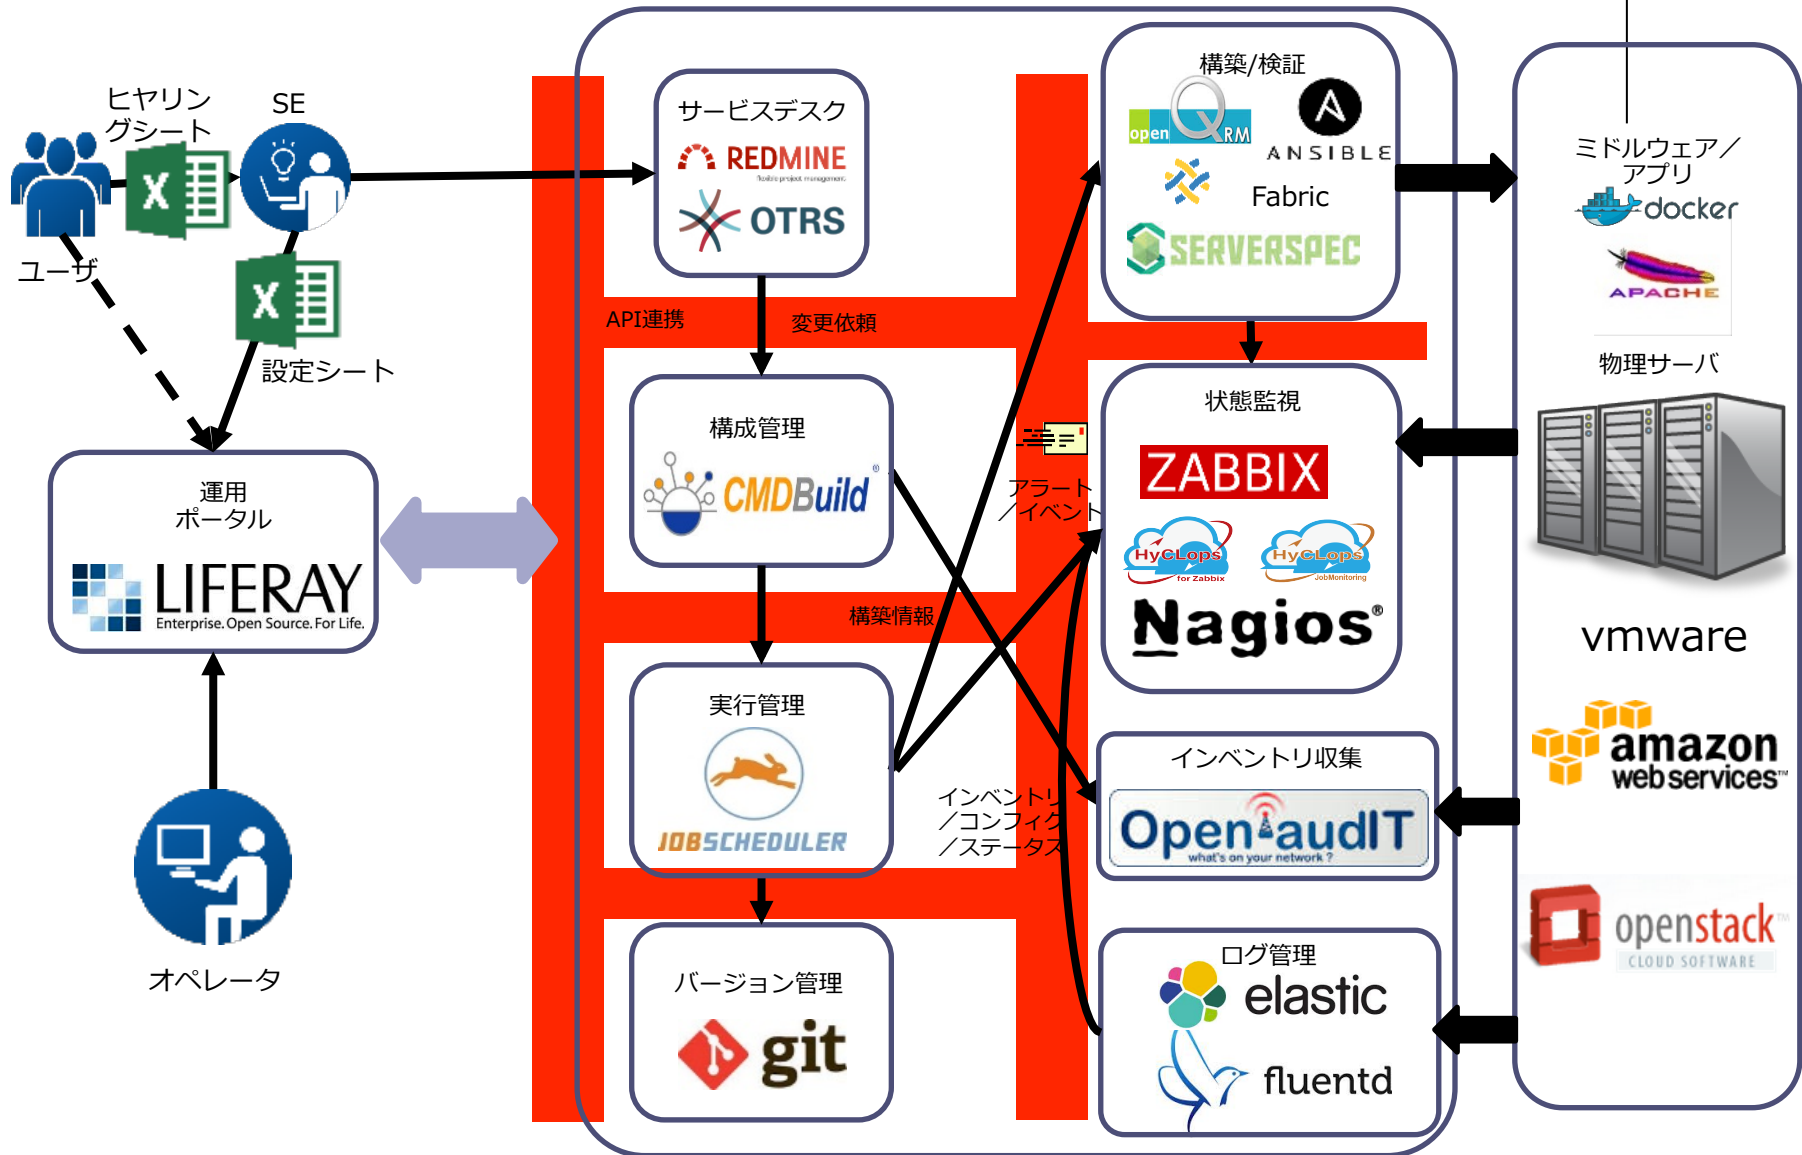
ヒヤリングシート

SE

ユーザ

設定シート

運用
ポータル

LIFERAY
Enterprise. Open Source. For Life.

オペレータ

サービスデスク

REDMINE
flexible project management

OTRS

API連携

変更依頼

構成管理

CMDBuild

構築情報

実行管理

JOBSCHEDULER

バージョン管理

git

構築/検証

open QRM

ANSIBLE

Fabric

SERVERSPEC

状態監視

ZABBIX

HyClops for Zabbix

HyClops JobMonitoring

Nagios

アラート
／イベント

インベントリ
／コンフィグ
／ステータス

インベントリ収集

Open-audIT
what's on your network ?

ログ管理

elastic

fluentd

ミドルウェア／
アプリ

docker

APACHE

物理サーバ

vmware

amazon web services

openstack
CLOUD SOFTWARE